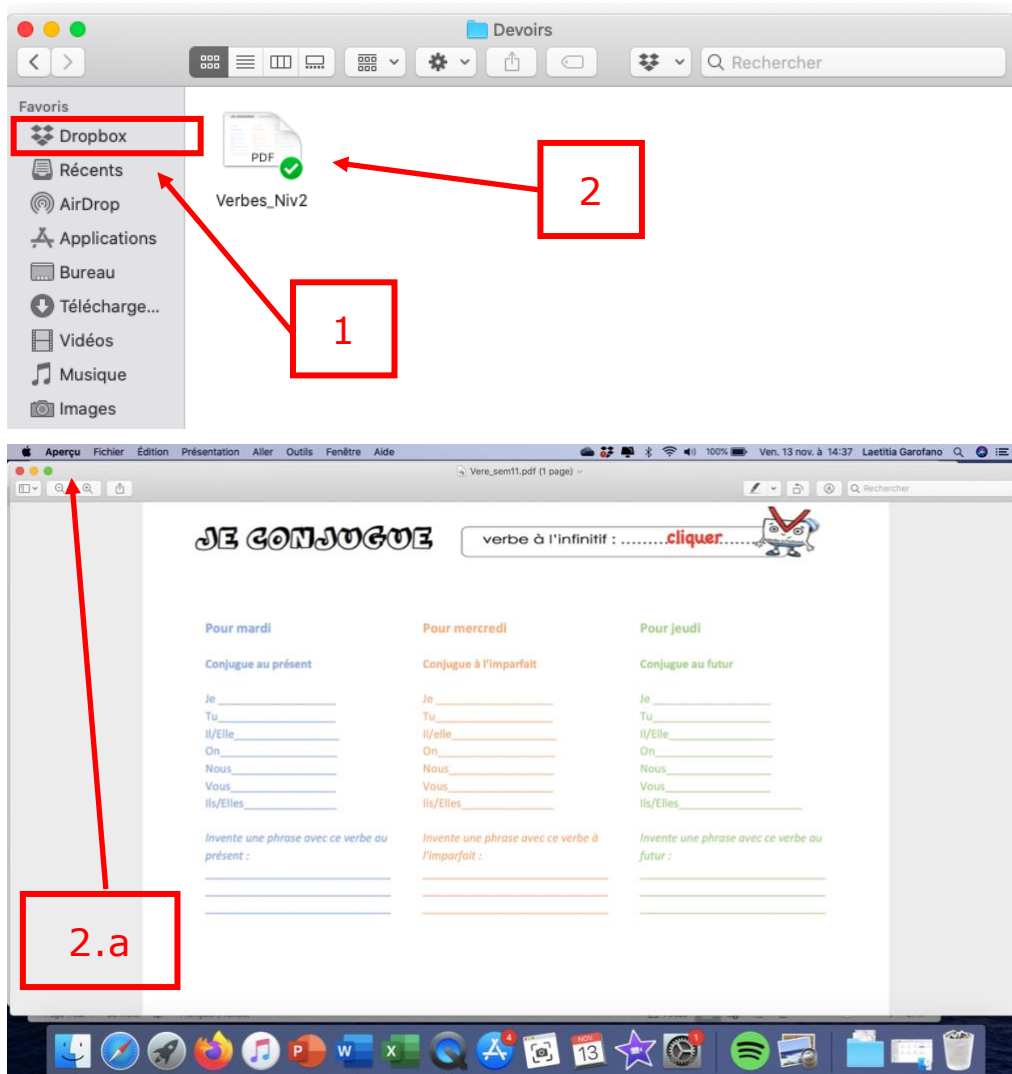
Devoirs

Rechercher

Favoris
Dropbox
Récents
AirDrop
Applications
Bureau
Télécharge...
Vidéos
Musique
Images

PDF
Verbes_Niv2

2

1

Aperçu Fichier Édition Présentation Aller Outils Fenêtre Aide
100% Ven. 13 nov. à 14:37 Laetitia Garofano

Vere_sem11.pdf (1 page)

Rechercher

JE CONJUGUE

verbe à l'infinitif : .........cliquer.........

Pour mardi

Conjugue au présent

Je
Tu
Il/Elle
On
Nous
Vous
Ils/Elles

Invente une phrase avec ce verbe au présent :

Pour mercredi

Conjugue à l'imparfait

Je
Tu
Il/elle
On
Nous
Vous
Ils/Elles

Invente une phrase avec ce verbe à l'imparfait :

Pour jeudi

Conjugue au futur

Je
Tu
Il/Elle
On
Nous
Vous
Ils/Elles

Invente une phrase avec ce verbe au futur :

2.a

NOV
13